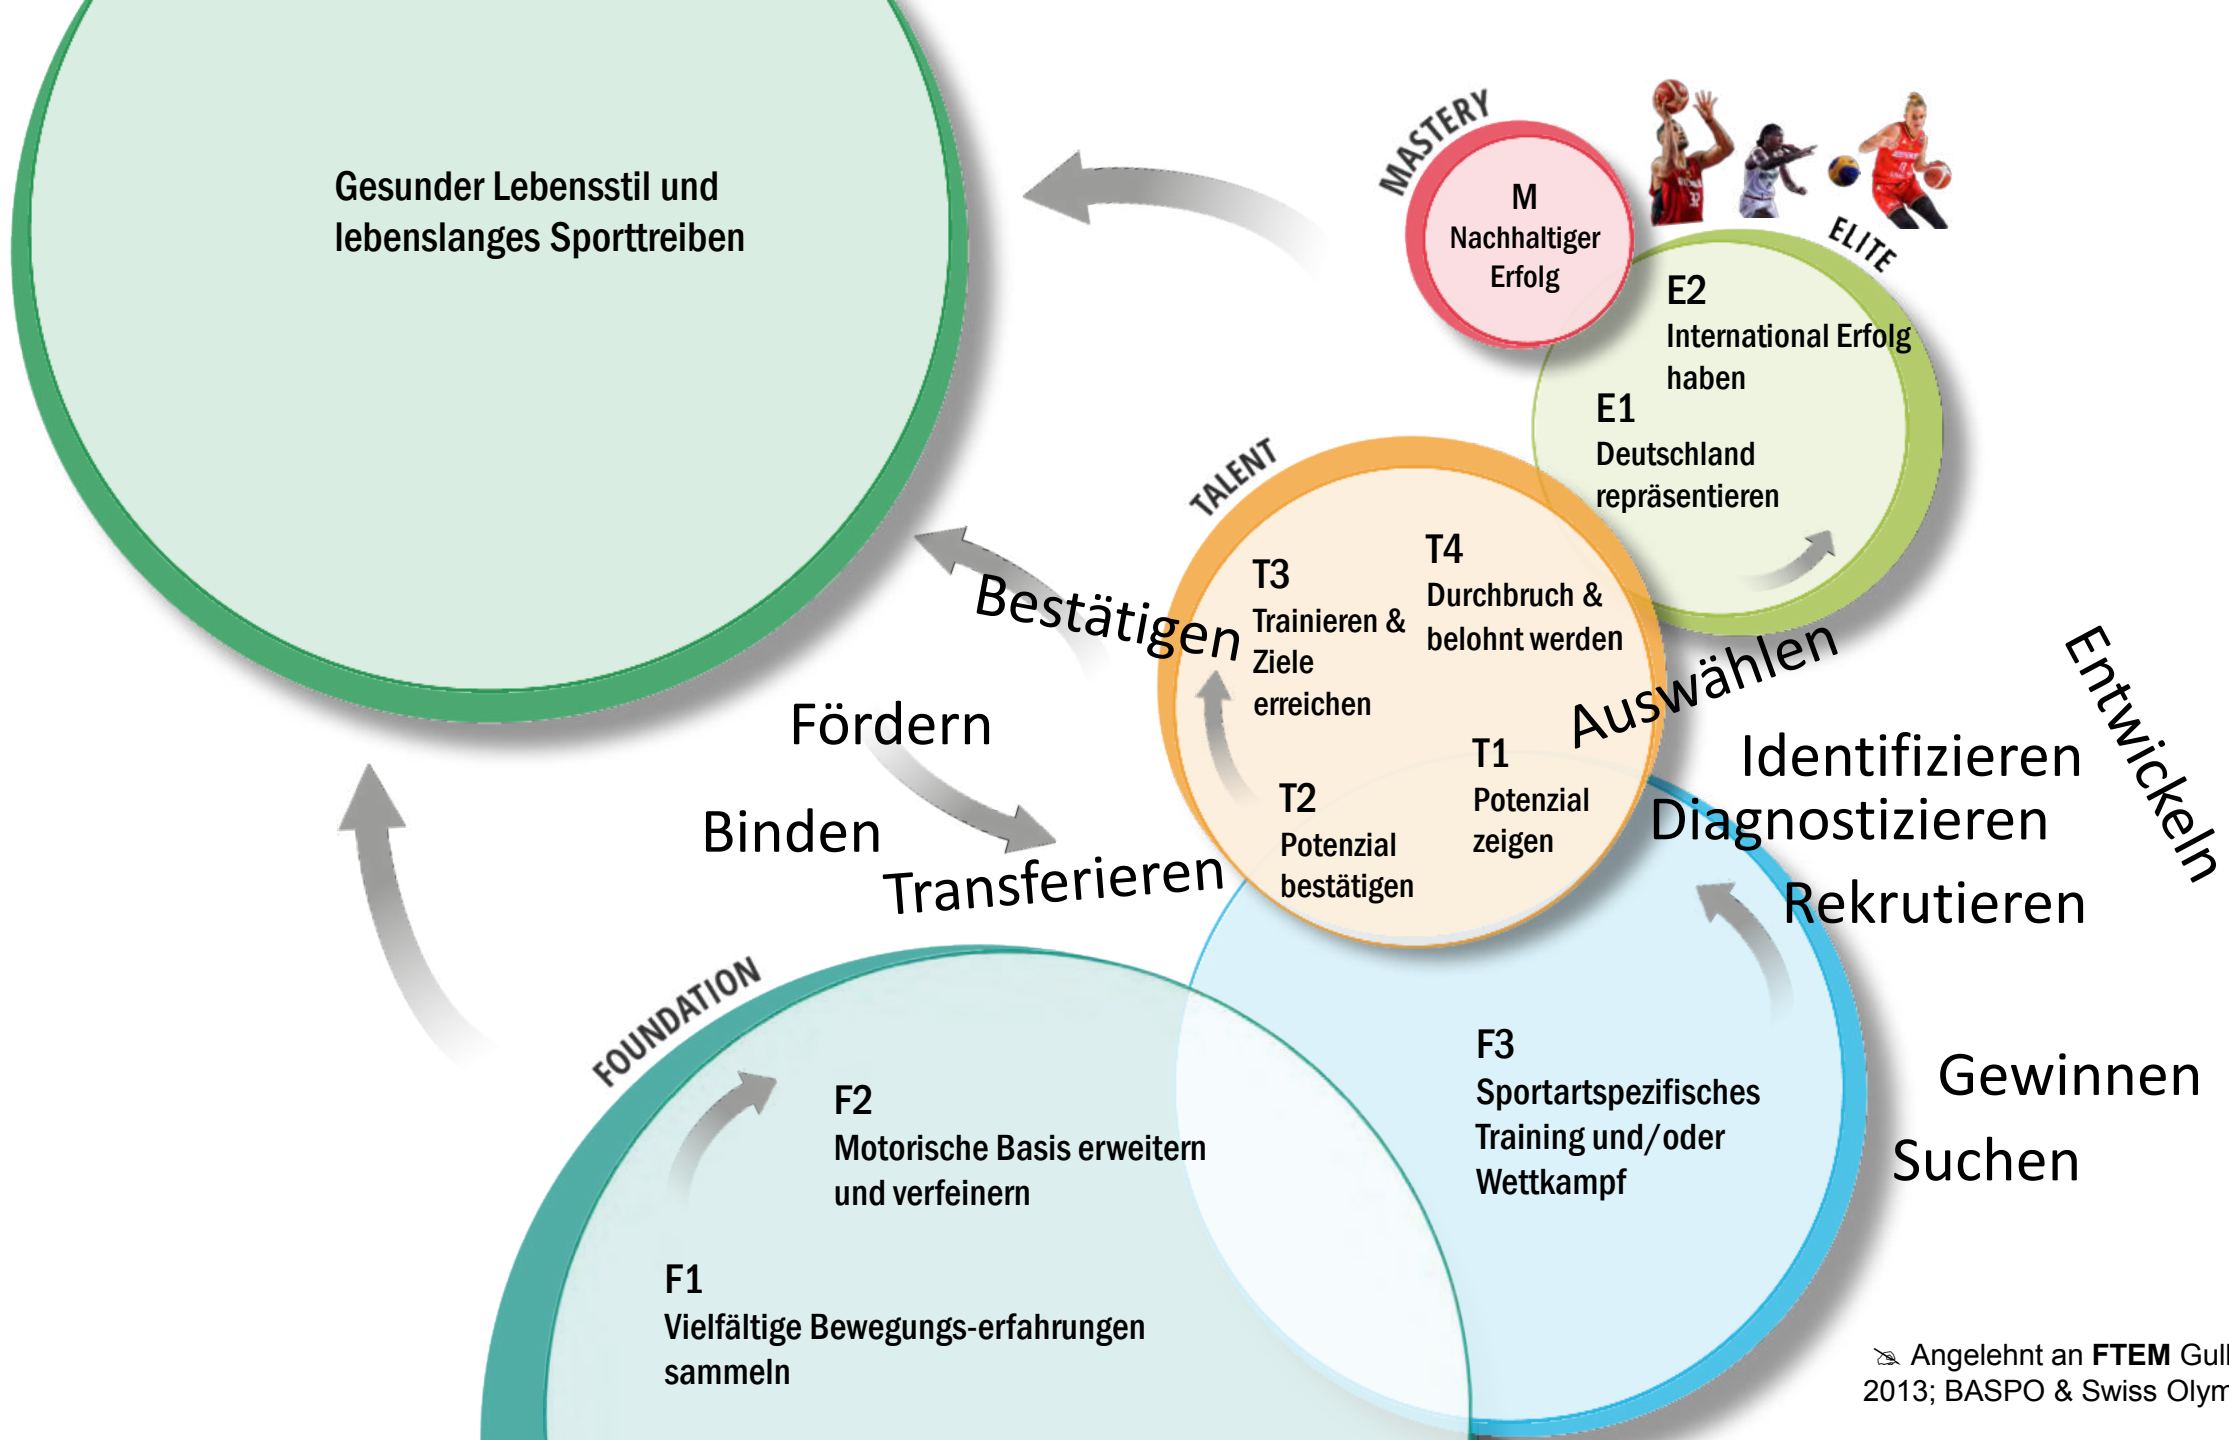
Gesunder Lebensstil und lebenslanges Sporttreiben

MASTERY

M
Nachhaltiger Erfolg

ELITE

E2
International Erfolg haben

E1
Deutschland repräsentieren

TALENT

T3
Trainieren & Ziele erreichen

T4
Durchbruch & belohnt werden

T2
Potenzial bestätigen

T1
Potenzial zeigen

Bestätigen

Auswählen

Entwickeln

Fördern

Binden

Transferieren

Identifizieren

Diagnostizieren

Rekrutieren

FOUNDATION

F2
Motorische Basis erweitern und verfeinern

F3
Sportartspezifisches Training und/oder Wettkampf

F1
Vielfältige Bewegungs-erfahrungen sammeln

Gewinnen

Suchen

Angelehnt an **FTEM** Gull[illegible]
2013; BASPO & Swiss Olym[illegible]